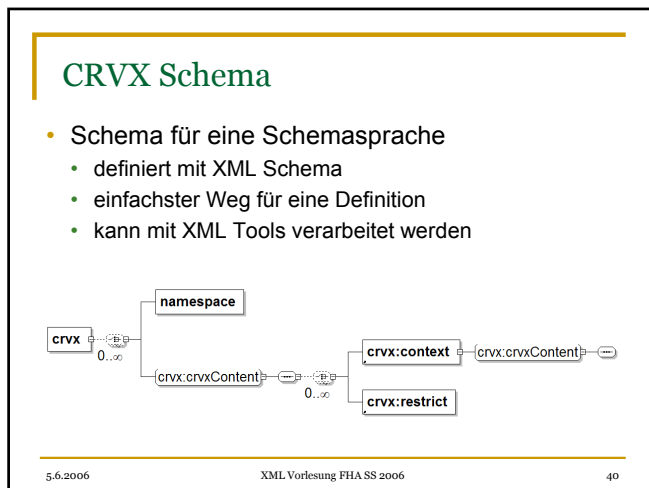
CRVX Schema

- Schema für eine Schemasprache
  - definiert mit XML Schema
  - einfachster Weg für eine Definition
  - kann mit XML Tools verarbeitet werden

crvx

0..∞

namespace

crvx:crvxContent

0..∞

crvx:context

crvx:crvxContent

crvx:restrict

5.6.2006

XML Vorlesung FHA SS 2006

40